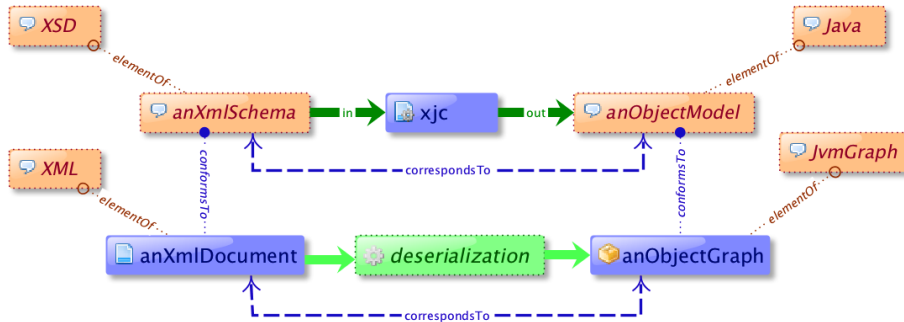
XSD

Java

elementOf

elementOf

anXmlSchema

in

xjc

out

anObjectModel

XML

conformsTo

correspondsTo

conformsTo

JvmGraph

elementOf

elementOf

anXmlDocument

deserialization

anObjectGraph

correspondsTo